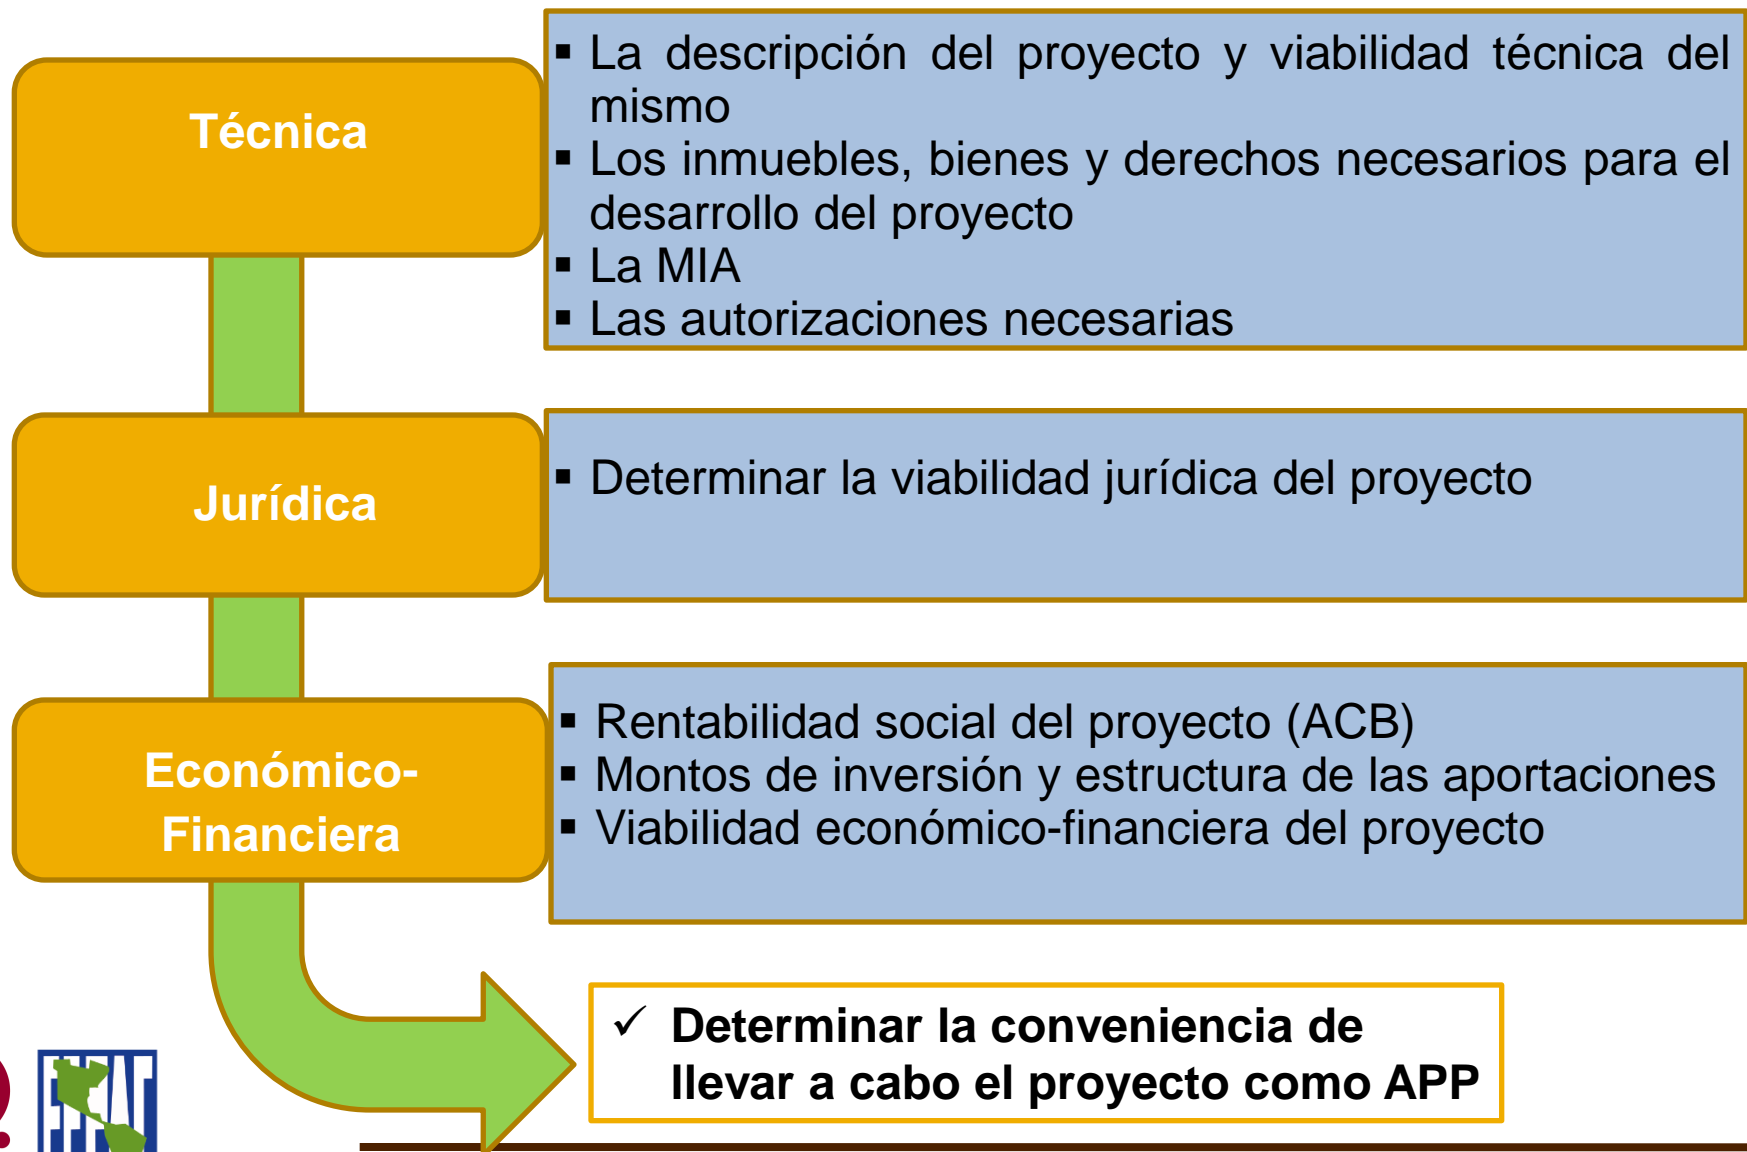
Técnica

▪ La descripción del proyecto y viabilidad técnica del mismo
▪ Los inmuebles, bienes y derechos necesarios para el desarrollo del proyecto
▪ La MIA
▪ Las autorizaciones necesarias

Jurídica

▪ Determinar la viabilidad jurídica del proyecto

Económico-Financiera

▪ Rentabilidad social del proyecto (ACB)
▪ Montos de inversión y estructura de las aportaciones
▪ Viabilidad económico-financiera del proyecto

✓ Determinar la conveniencia de llevar a cabo el proyecto como APP